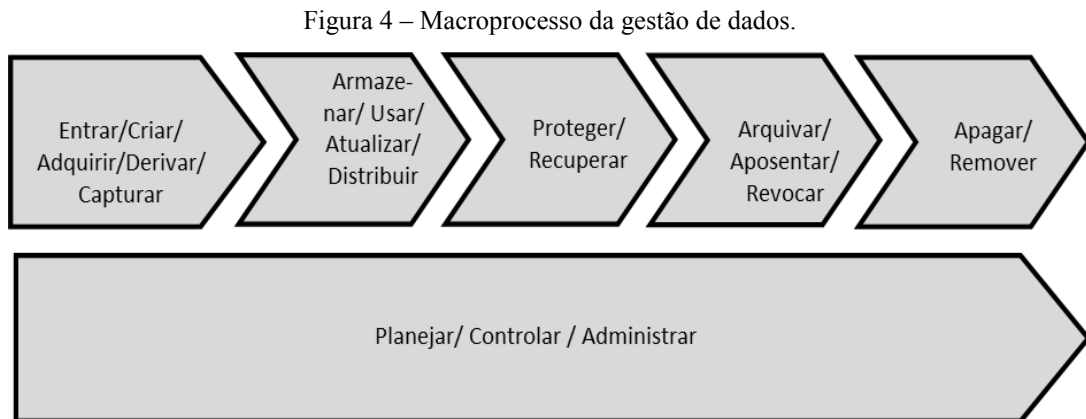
Figura 4 – Macroprocesso da gestão de dados.

Entrar/Criar/ Adquirir/Derivar/ Capturar

Armazenar/ Usar/ Atualizar/ Distribuir

Proteger/ Recuperar

Arquivar/ Aposentar/ Revocar

Apagar/ Remover

Planejar/ Controlar / Administrar